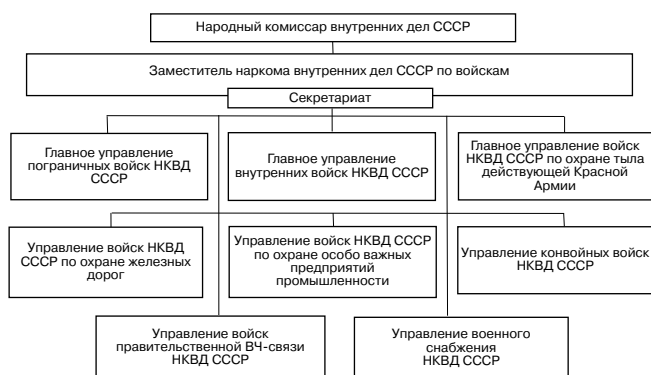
Народный комиссар внутренних дел СССР

Заместитель наркома внутренних дел СССР по войскам

Секретариат

Главное управление пограничных войск НКВД СССР

Главное управление внутренних войск НКВД СССР

Главное управление войск НКВД СССР по охране тыла действующей Красной Армии

Управление войск НКВД СССР по охране железных дорог

Управление войск НКВД СССР по охране особо важных предприятий промышленности

Управление конвойных войск НКВД СССР

Управление войск правительственной ВЧ-связи НКВД СССР

Управление военного снабжения НКВД СССР